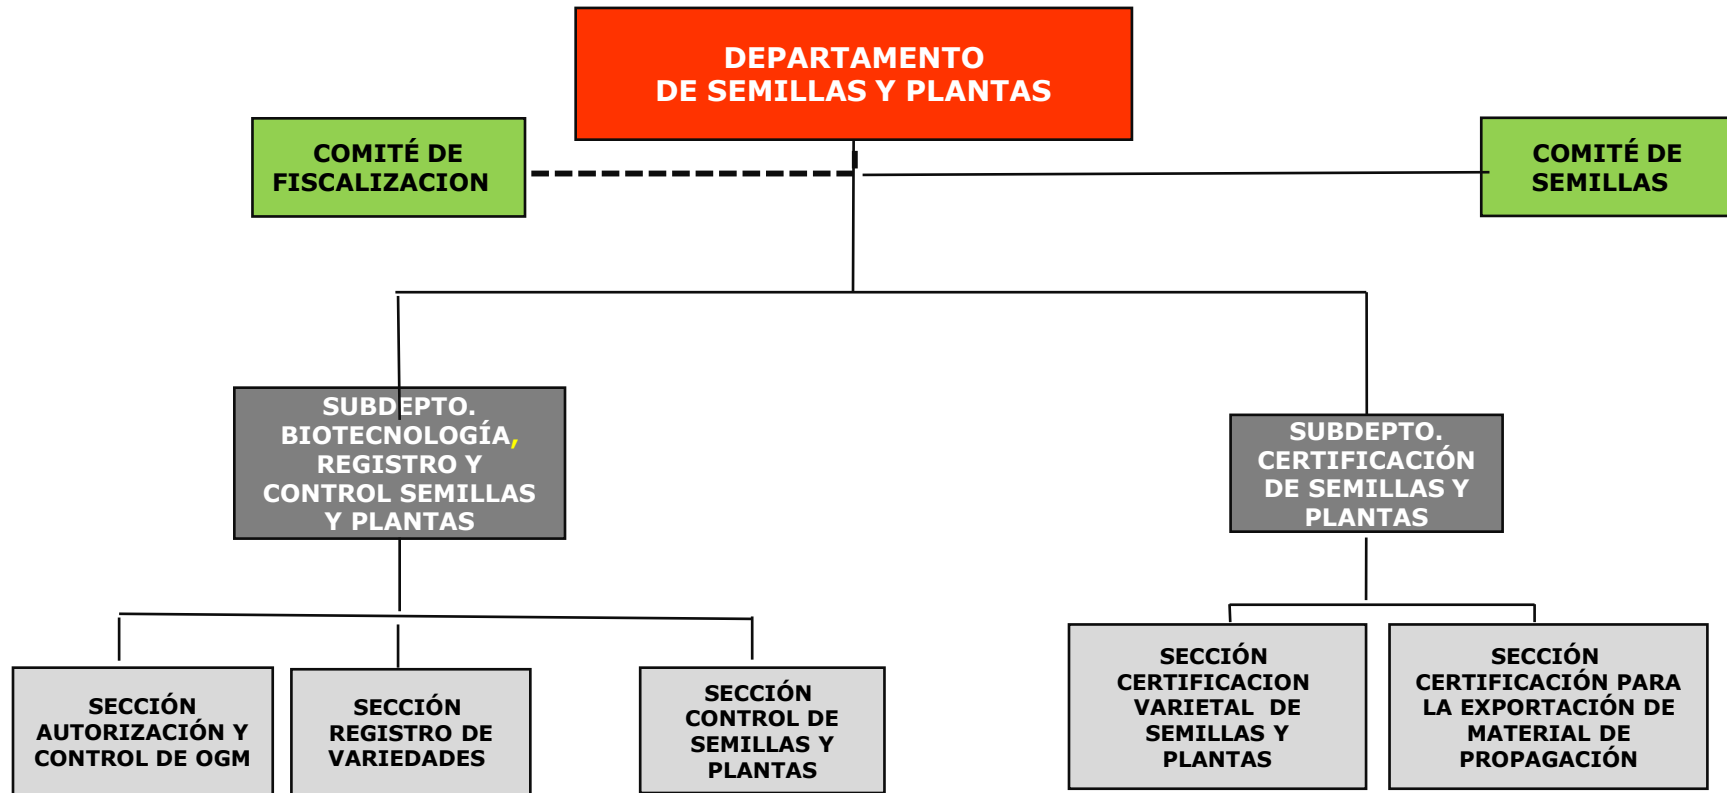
DEPARTAMENTO DE SEMILLAS Y PLANTAS

COMITÉ DE FISCALIZACION

COMITÉ DE SEMILLAS

SUBDEPTO. BIOTECNOLOGÍA, REGISTRO Y CONTROL SEMILLAS Y PLANTAS

SUBDEPTO. CERTIFICACIÓN DE SEMILLAS Y PLANTAS

SECCIÓN AUTORIZACIÓN Y CONTROL DE OGM

SECCIÓN REGISTRO DE VARIEDADES

SECCIÓN CONTROL DE SEMILLAS Y PLANTAS

SECCIÓN CERTIFICACION VARIETAL DE SEMILLAS Y PLANTAS

SECCIÓN CERTIFICACIÓN PARA LA EXPORTACIÓN DE MATERIAL DE PROPAGACIÓN